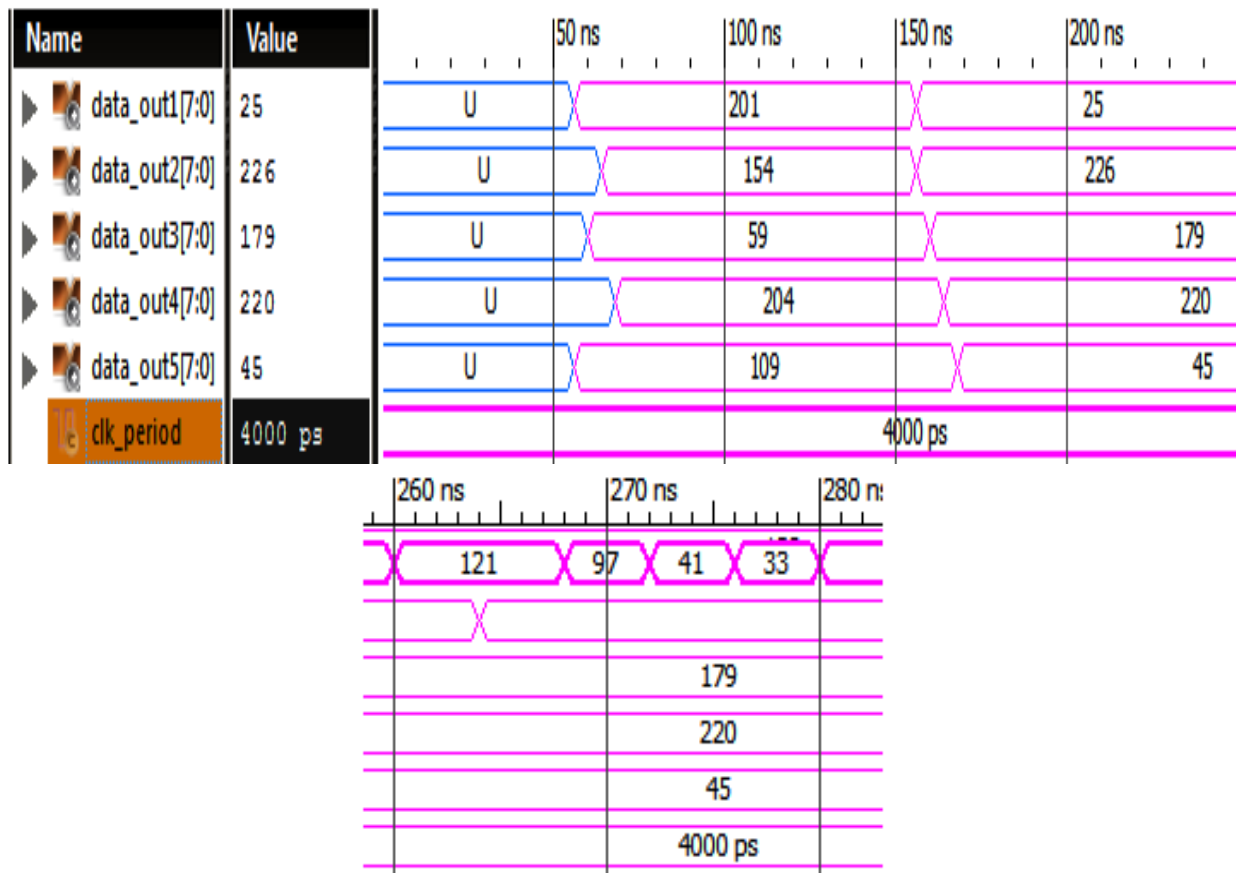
| Name | Value |
|---|---|
| data_out1[7:0] | 25 |
| data_out2[7:0] | 226 |
| data_out3[7:0] | 179 |
| data_out4[7:0] | 220 |
| data_out5[7:0] | 45 |
| clk_period | 4000 ps |

50 ns
100 ns
150 ns
200 ns

U
201
25

U
154
226

U
59
179

U
204
220

U
109
45

4000 ps

260 ns
270 ns
280 n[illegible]

121
97
41
33

179
220
45
4000 ps